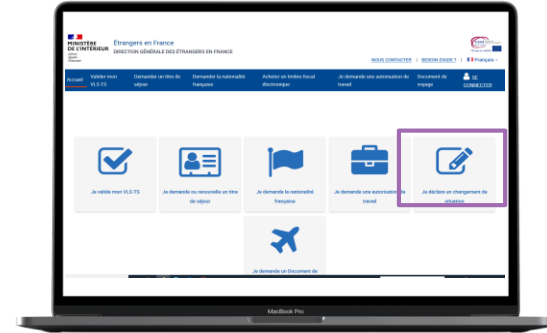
MINISTÈRE DE L'INTÉRIEUR
Liberté Égalité Fraternité

Étrangers en France
DIRECTION GÉNÉRALE DES ÉTRANGERS EN FRANCE

NOUS CONTACTER | BESOIN D'AIDE ? | Français

Accueil
Valider mon VLS-TS
Demander un titre de séjour
Demander la nationalité française
Acheter un timbre fiscal électronique
Je demande une autorisation de travail
Document de voyage
SE CONNECTER

Je valide mon VLS-TS

Je demande ou renouvelle un titre de séjour

Je demande la nationalité française

Je demande une autorisation de travail

Je déclare un changement de situation

Je demande un Document de

MacBook Pro